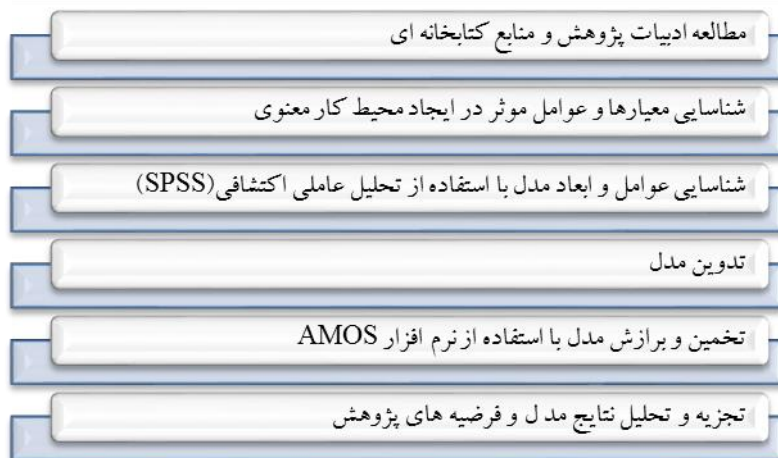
مطالعه ادبیات پژوهش و منابع کتابخانه ای

شناسایی معیارها و عوامل موثر در ایجاد محیط کار معنوی

شناسایی عوامل و ابعاد مدل با استفاده از تحلیل عاملی اکتشافی(SPSS)

تدوین مدل

تخمین و برازش مدل با استفاده از نرم افزار AMOS

تجزیه و تحلیل نتایج مد ل و فرضیه های پژوهش